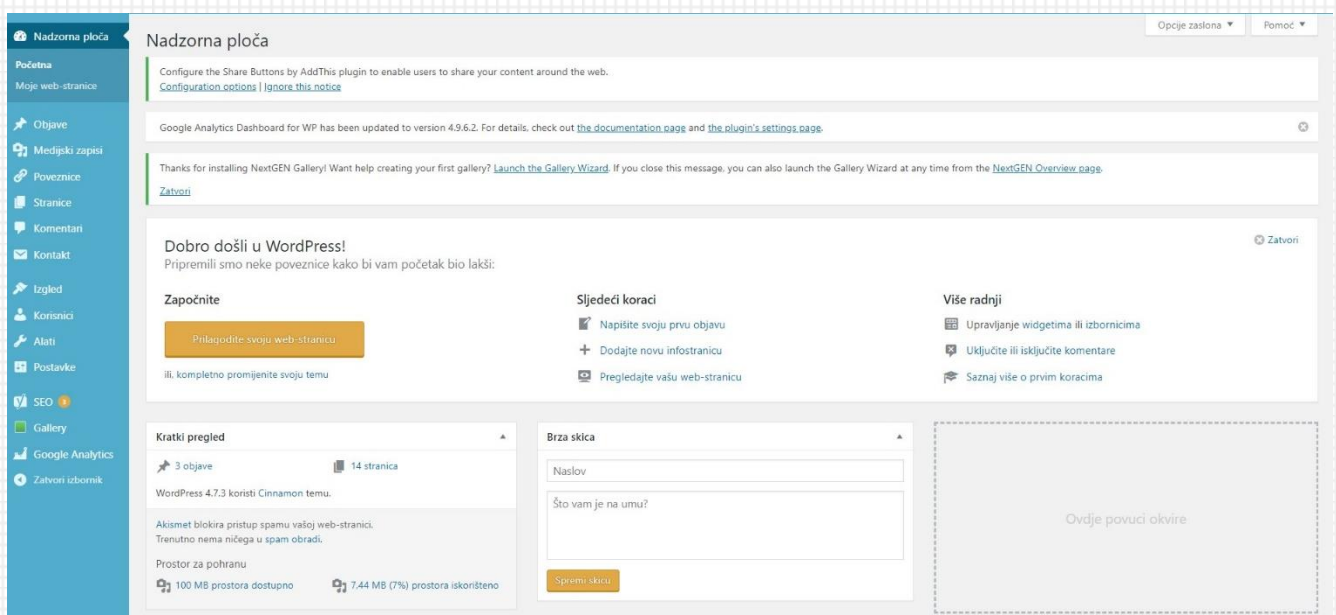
Nadzorna ploča
Početna
Moje web-stranice
Objave
Medijski zapisi
Poveznice
Stranice
Komentari
Kontakt
Izgled
Korisnici
Alati
Postavke
SEO 8
Gallery
Google Analytics
Zatvori izbornik

Opcije zaslona ▼
Pomoć ▼

Nadzorna ploča

Configure the Share Buttons by AddThis plugin to enable users to share your content around the web.
Configuration options | Ignore this notice

Google Analytics Dashboard for WP has been updated to version 4.9.6.2. For details, check out the documentation page and the plugin's settings page.

Thanks for installing NextGEN Gallery! Want help creating your first gallery? Launch the Gallery Wizard. If you close this message, you can also launch the Gallery Wizard at any time from the NextGEN Overview page.
Zatvori

Dobro došli u WordPress!
Pripremili smo neke poveznice kako bi vam početak bio lakši:
Zatvori

Započnite
Prilagodite svoju web-stranicu
ili, kompletno promijenite svoju temu

Sljedeći koraci
Napišite svoju prvu objavu
Dodajte novu infostranicu
Pregledajte vašu web-stranicu

Više radnji
Upravljanje widgetima ili izbornicima
Uključite ili isključite komentare
Saznaj više o prvim koracima

Kratki pregled
3 objave
14 stranica
WordPress 4.7.3 koristi Cinnamon temu.
Akismet blokira pristup spamu vašoj web-stranici.
Trenutno nema ničega u spam obradi.
Prostor za pohranu
100 MB prostora dostupno
7.44 MB (7%) prostora iskorišteno

Brza skica
Naslov
Što vam je na umu?
Spremi skicu

Ovdje povuci okvire